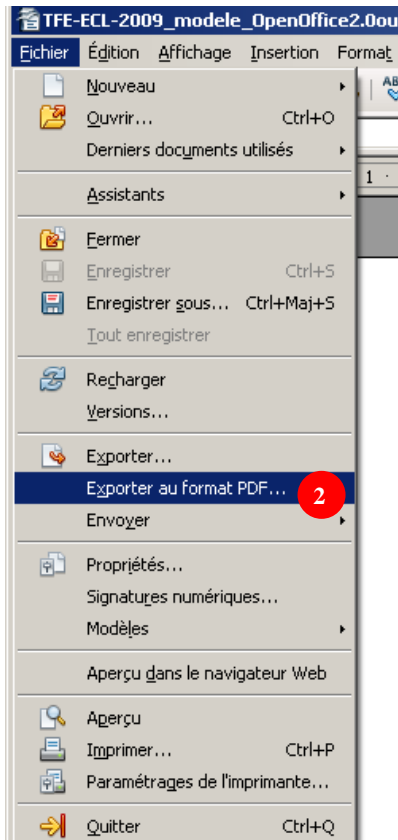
TFE-ECL-2009_modele_OpenOffice2.0ou

Fichier Édition Affichage Insertion Format

Nouveau
Ouvrir... Ctrl+O
Derniers documents utilisés
Assistants
Fermer
Enregistrer Ctrl+S
Enregistrer sous... Ctrl+Maj+S
Tout enregistrer
Recharger
Versions...
Exporter...
Exporter au format PDF...
2
Envoyer
Propriétés...
Signatures numériques...
Modèles
Aperçu dans le navigateur Web
Aperçu
Imprimer... Ctrl+P
Paramétrages de l'imprimante...
Quitter Ctrl+Q